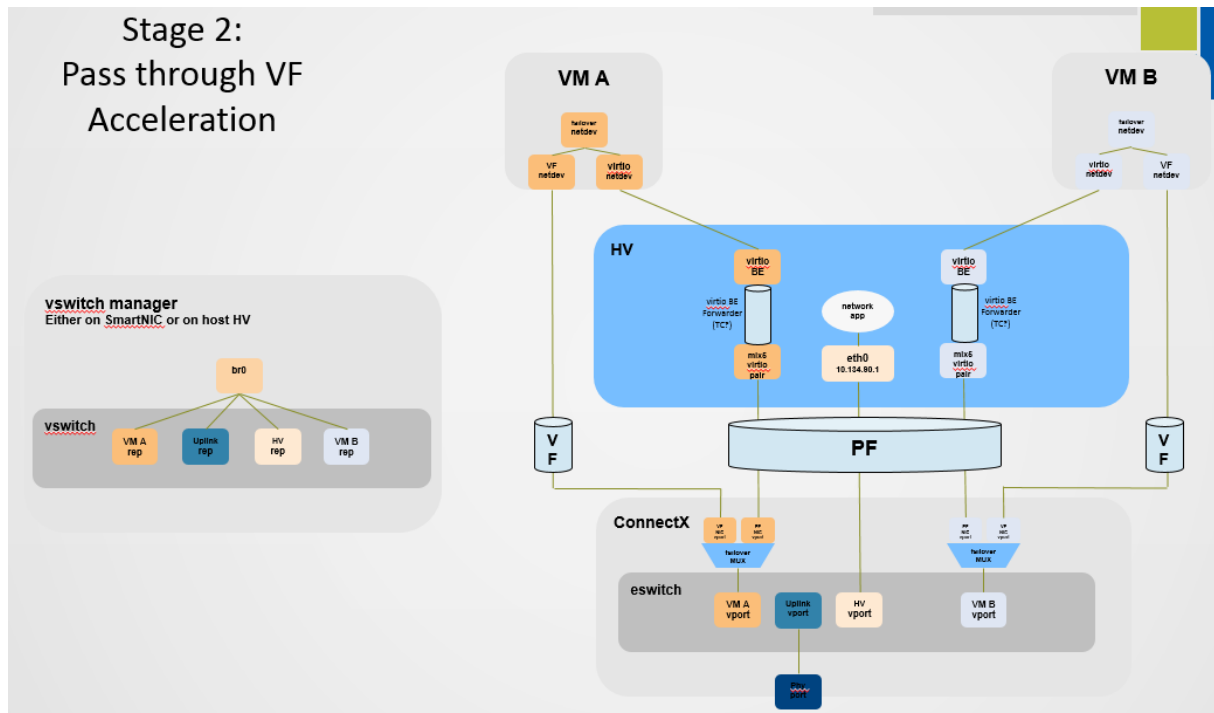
Stage 2:
Pass through VF
Acceleration

vswitch manager
Either on SmartNIC or on host HV

br0

vswitch

VM A rep

Uplink rep

HV rep

VM B rep

VM A

failover netdev

VF netdev

virtio netdev

VM B

failover netdev

virtio netdev

VF netdev

HV

virtio BE

virtio BE Forwarder (TC?)

mlx5 virtio pair

network app

eth0
10.134.80.1

virtio BE

virtio BE Forwarder (TC?)

mlx5 virtio pair

V F

PF

V F

ConnectX

VF NIC vport

PF NIC vport

failover MUX

PF NIC vport

VF NIC vport

failover MUX

eswitch

VM A vport

Uplink vport

HV vport

VM B vport

Phy port